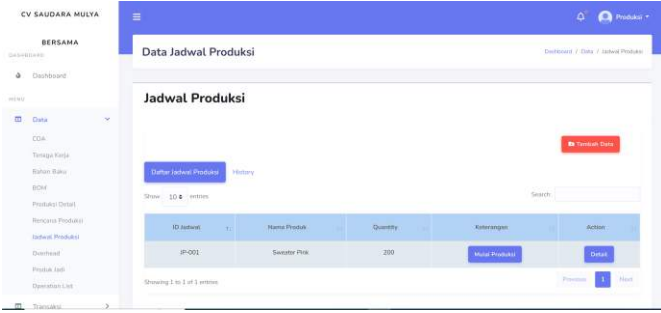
CV SAUDARA MULYA BERSAMA

DASHBOARD

Dashboard

MENU

Data

COA

Tenaga Kerja

Bahan Baku

BOM

Produksi Detail

Rencana Produksi

Jadwal Produksi

Overhead

Produk Jadi

Operation List

Transaksi

Produksi

Data Jadwal Produksi

Dashboard / Data / Jadwal Produksi

Jadwal Produksi

Tambah Data

Daftar Jadwal Produksi History

Show 10 entries

Search:

| ID Jadwal | Nama Produk | Quantity | Keterangan | Action |
|---|---|---|---|---|
| JP-001 | Sweater Pink | 200 | Mulai Produksi | Detail |

Showing 1 to 1 of 1 entries

Previous 1 Next